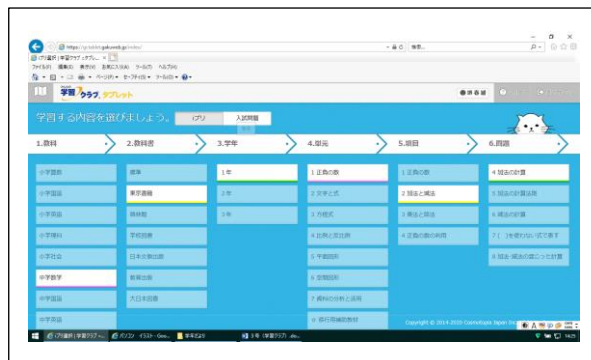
https://gakuweb.jp/index/

ファイル(F) 編集(E) 表示(V) お気に入り(A) ツール(T) ヘルプ(H)

学習クラブ タブレット

学習する内容を選びましょう。

ドリル

入試問題

1.教科

2.教科書

3.学年

4.単元

5.項目

6.問題

小学算数

啓林

1年

1 正負の数

1 正負の数

4 加法の計算

小学国語

東京書籍

2年

2 文字と式

2 加法と減法

5 加法の計算演習

小学英語

啓林館

3年

3 方程式

3 乗法と除法

6 減法の計算

小学理科

学校図書

4 比例と反比例

4 正負の数の利用

7 ( )を使わない式で表す

小学社会

日本文教出版

5 平面図形

8 加法・減法の混じった計算

中学数学

教育出版

6 空間図形

中学国語

大日本図書

7 資料の分析と活用

中学英語

8 移行用補助教材

Copyright © 2014-2020 CosmoTopia Japan Inc.